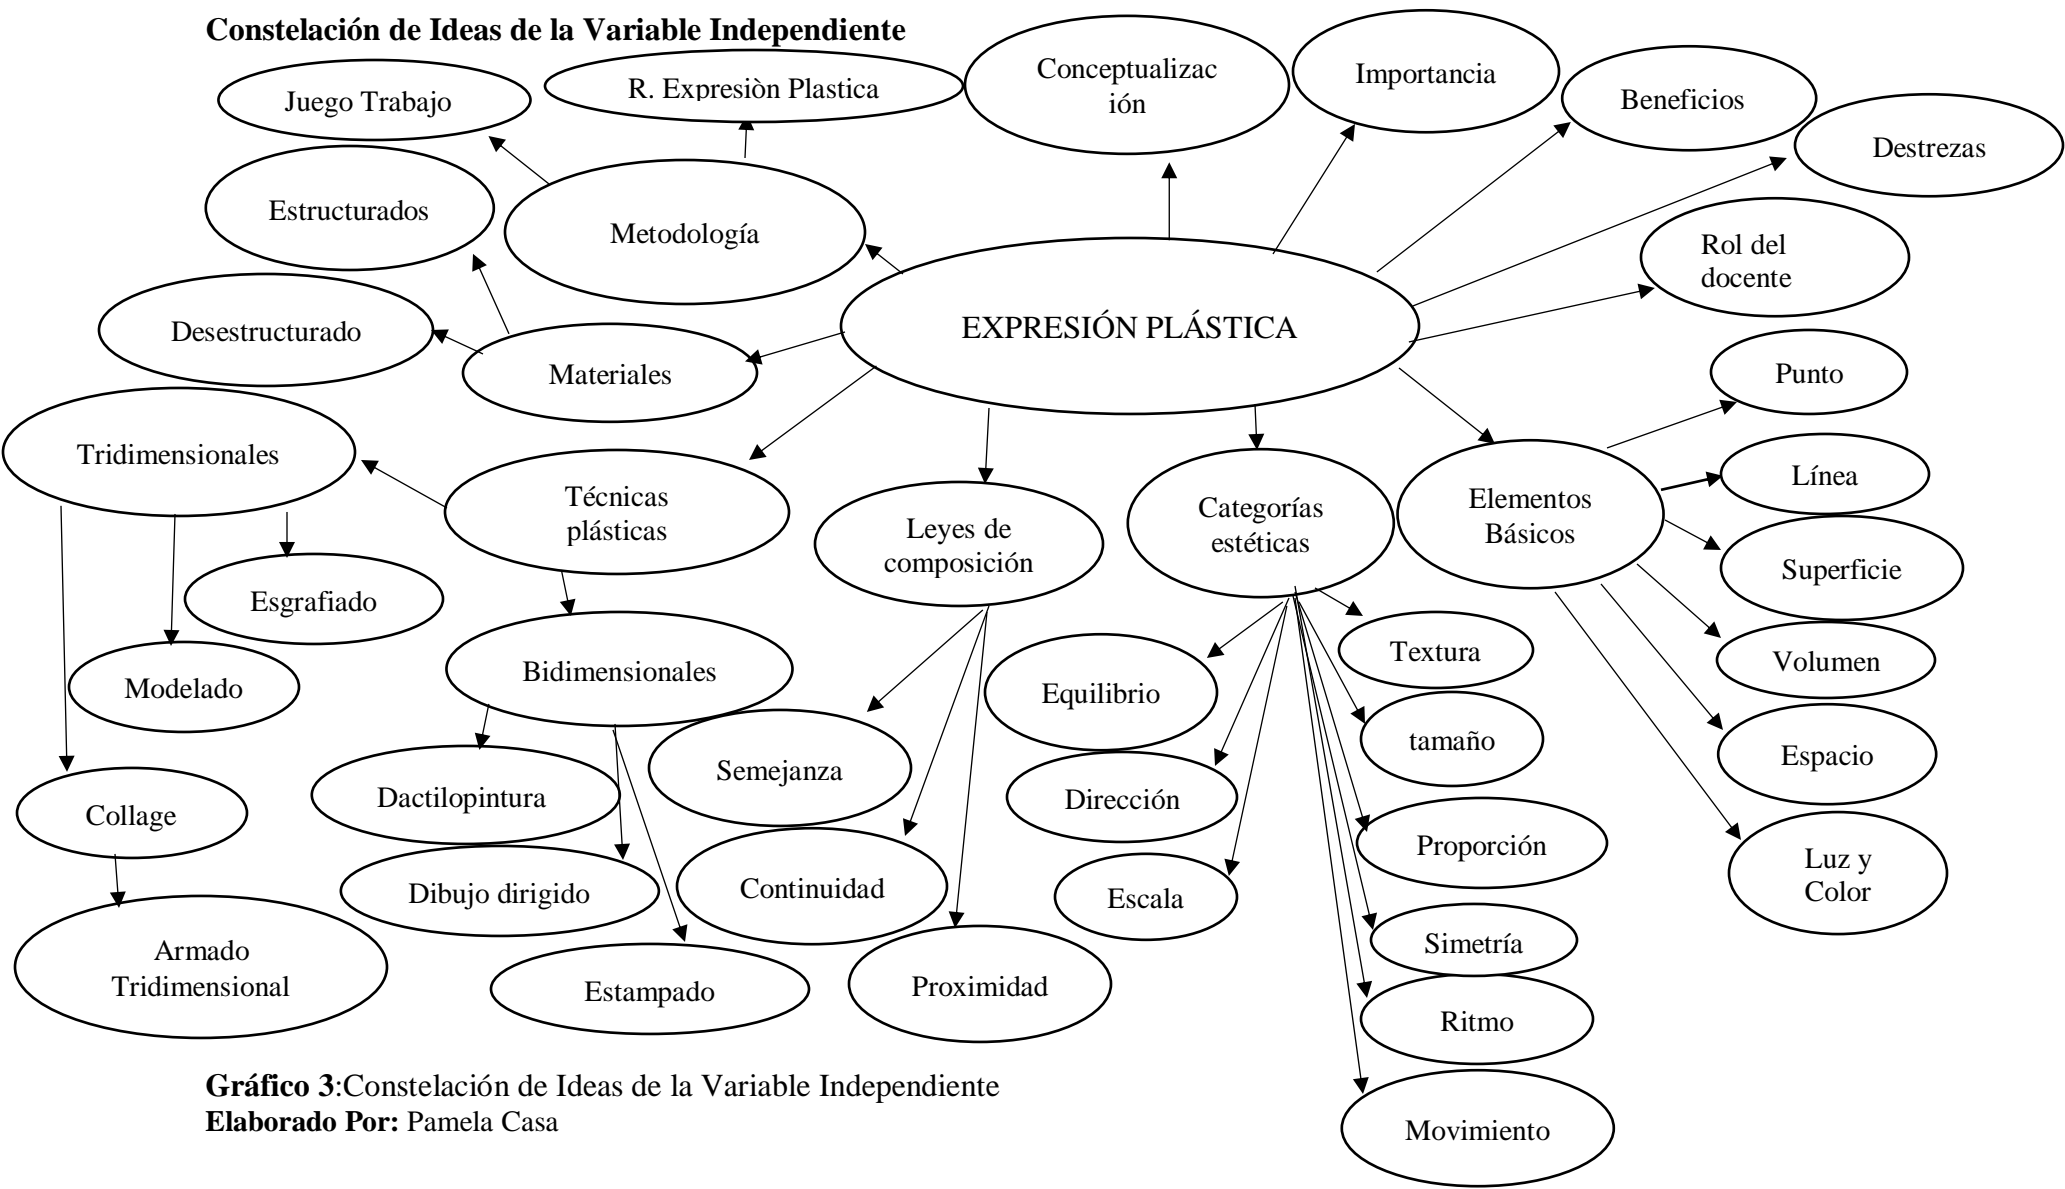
Constelación de Ideas de la Variable Independiente

Juego Trabajo
R. Expresiòn Plastica
Conceptualización
Importancia
Beneficios
Destrezas
Estructurados
Metodología
Rol del docente
Desestructurado
EXPRESIÓN PLÁSTICA
Materiales
Punto
Tridimensionales
Técnicas plásticas
Línea
Leyes de composición
Categorías estéticas
Elementos Básicos
Esgrafiado
Superficie
Textura
Modelado
Bidimensionales
Volumen
Equilibrio
tamaño
Semejanza
Espacio
Dactilopintura
Dirección
Collage
Proporción
Luz y Color
Continuidad
Dibujo dirigido
Escala
Armado Tridimensional
Simetría
Estampado
Proximidad
Ritmo
Movimiento

**Gráfico 3**:Constelación de Ideas de la Variable Independiente
**Elaborado Por:** Pamela Casa